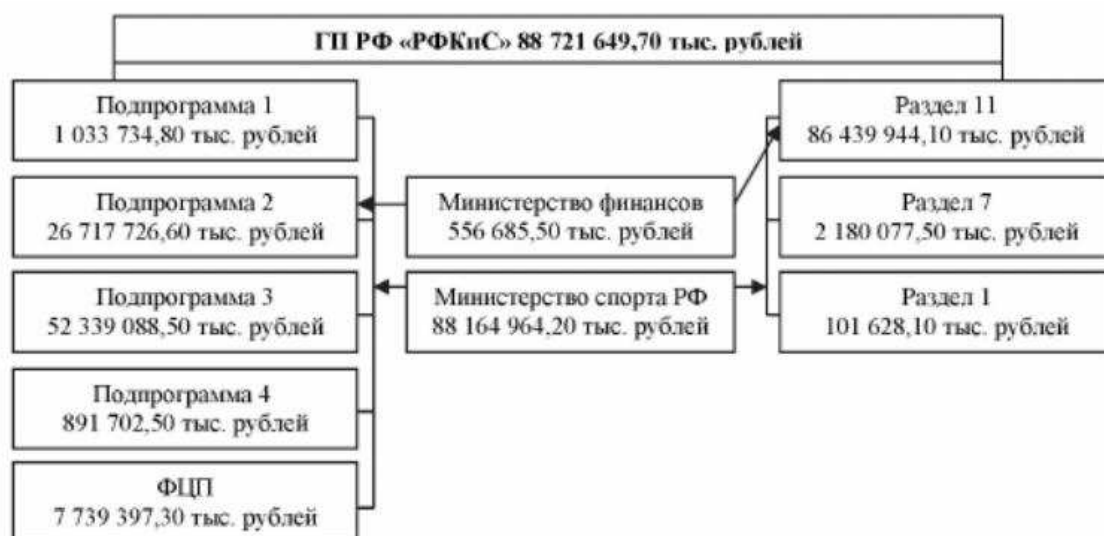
ГП РФ «РФКиС» 88 721 649,70 тыс. рублей

Подпрограмма 1
1 033 734,80 тыс. рублей

Подпрограмма 2
26 717 726,60 тыс. рублей

Подпрограмма 3
52 339 088,50 тыс. рублей

Подпрограмма 4
891 702,50 тыс. рублей

ФЦП
7 739 397,30 тыс. рублей

Министерство финансов
556 685,50 тыс. рублей

Министерство спорта РФ
88 164 964,20 тыс. рублей

Раздел 11
86 439 944,10 тыс. рублей

Раздел 7
2 180 077,50 тыс. рублей

Раздел 1
101 628,10 тыс. рублей